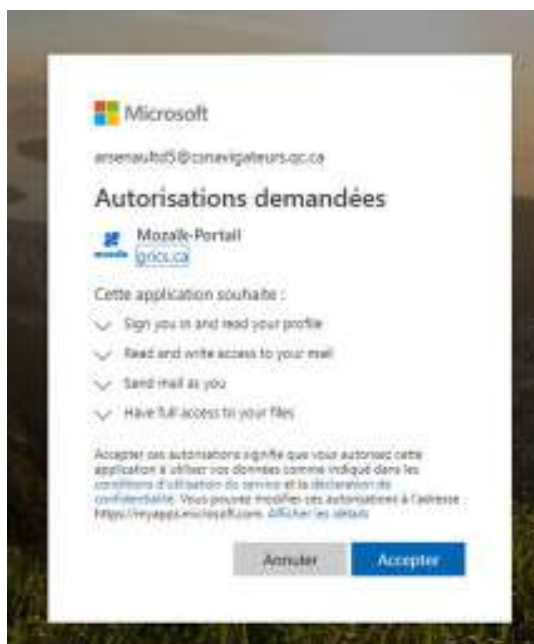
Microsoft

arsenaultd5@csnavigateurs.qc.ca

Autorisations demandées

Mozaik-Portail
grics.ca

Cette application souhaite :

Sign you in and read your profile

Read and write access to your mail

Send mail as you

Have full access to your files

Accepter ces autorisations signifie que vous autorisez cette application à utiliser vos données comme indiqué dans les conditions d'utilisation du service et la déclaration de confidentialité. Vous pouvez modifier ces autorisations à l'adresse https://myapps.microsoft.com. Afficher les détails

Annuler Accepter